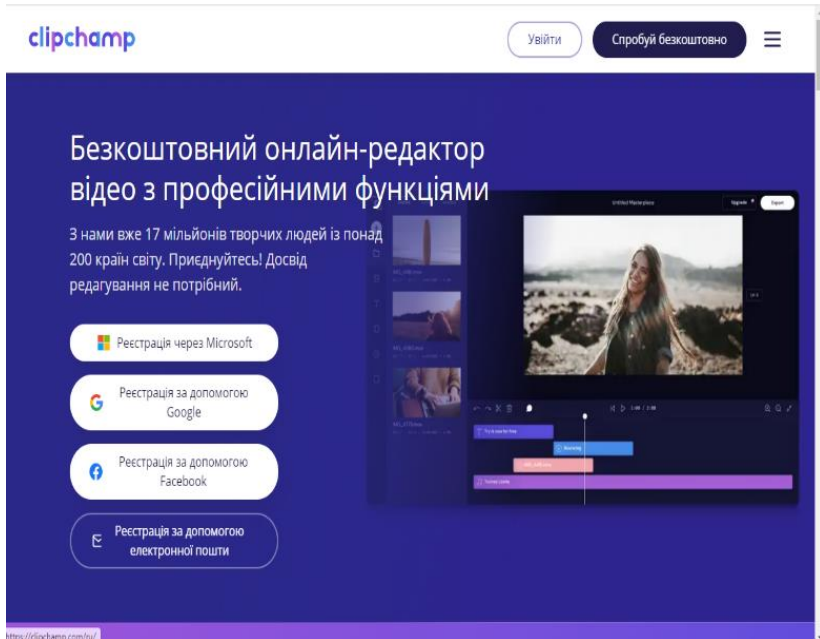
clipchamp

Увійти

Спробуй безкоштовно

Безкоштовний онлайн-редактор відео з професійними функціями

З нами вже 17 мільйонів творчих людей із понад 200 країн світу. Приєднуйтесь! Досвід редагування не потрібний.

Реєстрація через Microsoft

Реєстрація за допомогою Google

Реєстрація за допомогою Facebook

Реєстрація за допомогою електронної пошти

Untitled Mp4 project

Upgrade

Export

https://clipchamp.com/uk/